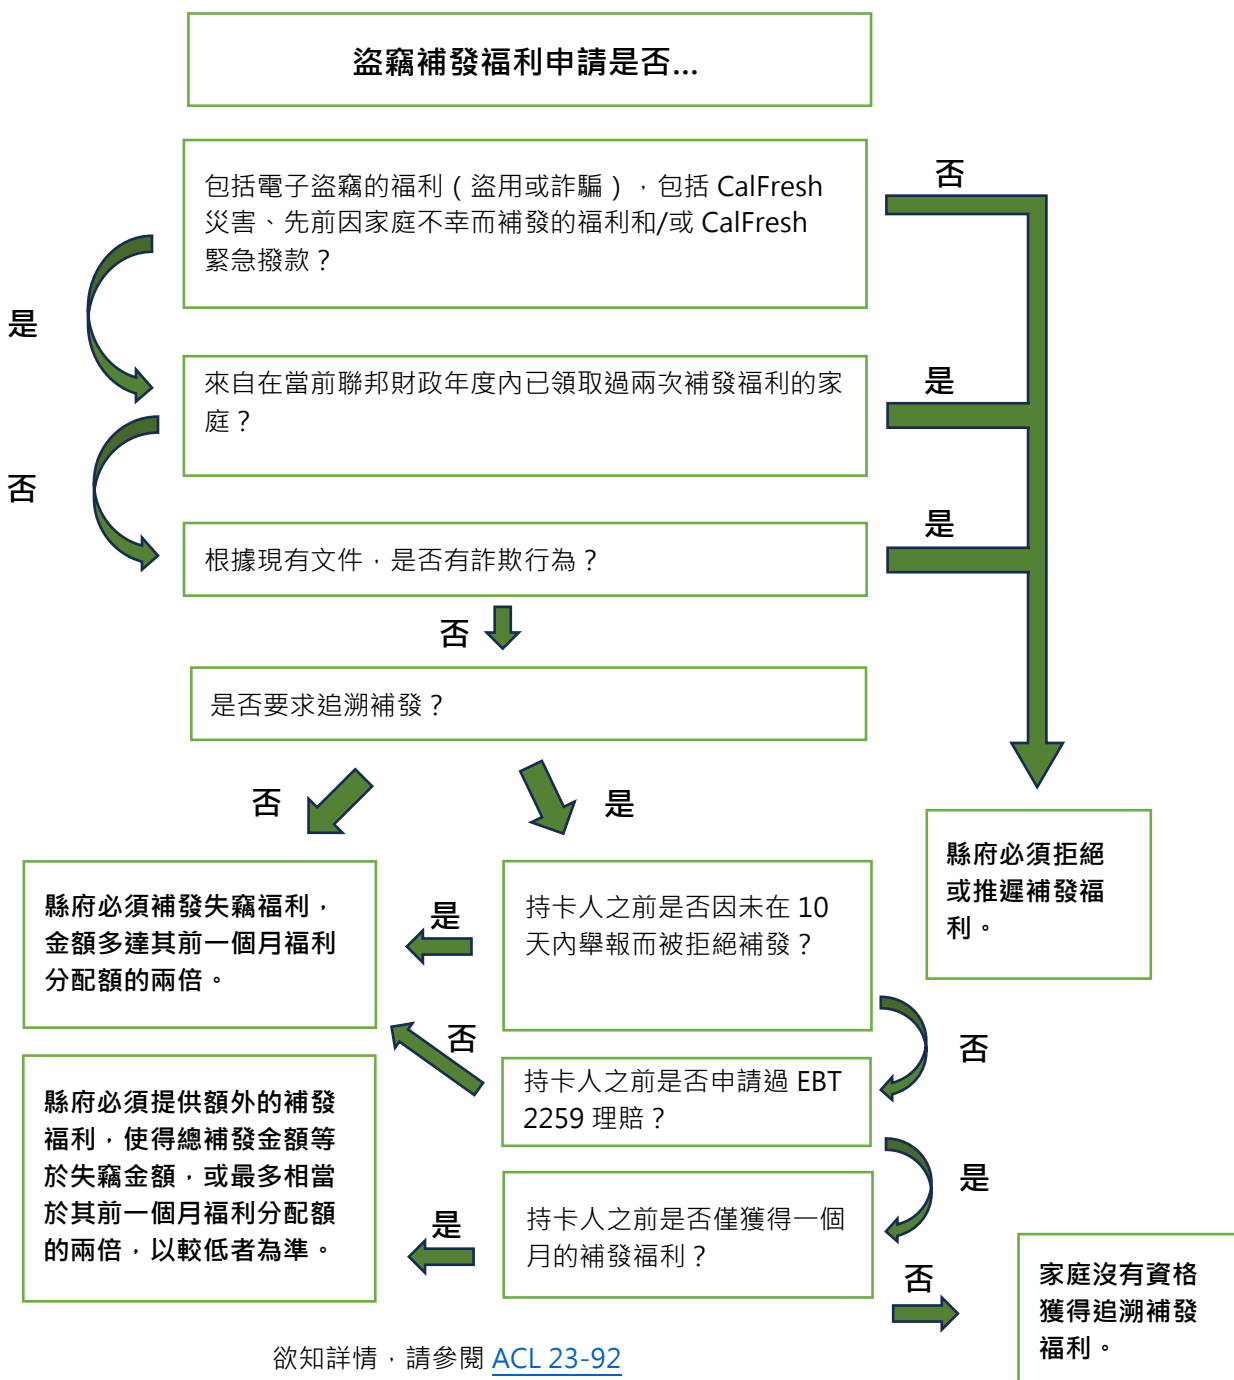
盜竊補發福利申請是否...

包括電子盜竊的福利（盜用或詐騙），包括 CalFresh 災害、先前因家庭不幸而補發的福利和/或 CalFresh 緊急撥款？

否

是

來自在當前聯邦財政年度內已領取過兩次補發福利的家庭？

是

否

根據現有文件，是否有詐欺行為？

是

否

是否要求追溯補發？

否

是

縣府必須拒絕或推遲補發福利。

縣府必須補發失竊福利，金額多達其前一個月福利分配額的兩倍。

是

持卡人之前是否因未在 10 天內舉報而被拒絕補發？

否

否

持卡人之前是否申請過 EBT 2259 理賠？

縣府必須提供額外的補發福利，使得總補發金額等於失竊金額，或最多相當於其前一個月福利分配額的兩倍，以較低者為準。

是

是

持卡人之前是否僅獲得一個月的補發福利？

否

家庭沒有資格獲得追溯補發福利。

欲知詳情，請參閱 ACL 23-92